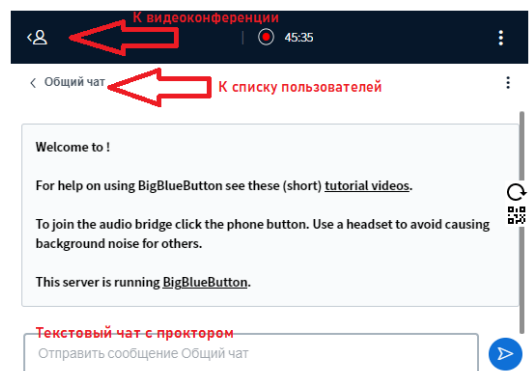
К видеоконференции

45:35

Общий чат

К списку пользователей

Welcome to !

For help on using BigBlueButton see these (short) tutorial videos.

To join the audio bridge click the phone button. Use a headset to avoid causing background noise for others.

This server is running BigBlueButton.

Текстовый чат с проктором

Отправить сообщение Общий чат